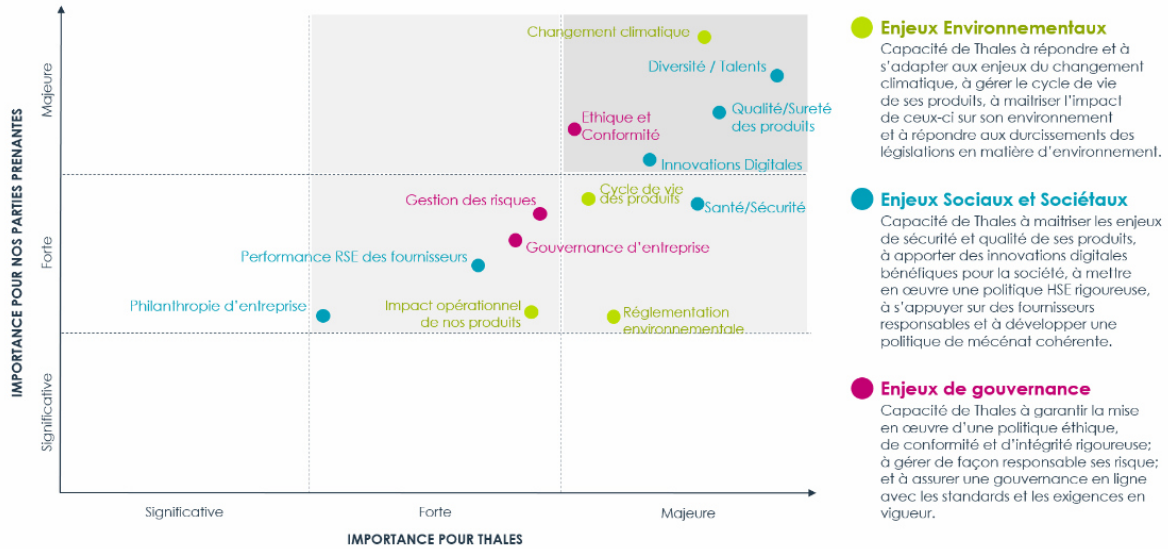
IMPORTANCE POUR NOS PARTIES PRENANTES

Majeure

Forte

Significative

Changement climatique

Diversité / Talents

Qualité/Sureté des produits

Ethique et Conformité

Innovations Digitales

Gestion des risques

Cycle de vie des produits

Santé/Sécurité

Gouvernance d'entreprise

Performance RSE des fournisseurs

Philanthropie d'entreprise

Impact opérationnel de nos produits

Réglementation environnementale

Significative

Forte

Majeure

IMPORTANCE POUR THALES

Enjeux Environnementaux
Capacité de Thales à répondre et à s'adapter aux enjeux du changement climatique, à gérer le cycle de vie de ses produits, à maitriser l'impact de ceux-ci sur son environnement et à répondre aux durcissements des législations en matière d'environnement.

Enjeux Sociaux et Sociétaux
Capacité de Thales à maitriser les enjeux de sécurité et qualité de ses produits, à apporter des innovations digitales bénéfiques pour la société, à mettre en œuvre une politique HSE rigoureuse, à s'appuyer sur des fournisseurs responsables et à développer une politique de mécénat cohérente.

Enjeux de gouvernance
Capacité de Thales à garantir la mise en œuvre d'une politique éthique, de conformité et d'intégrité rigoureuse; à gérer de façon responsable ses risque; et à assurer une gouvernance en ligne avec les standards et les exigences en vigueur.